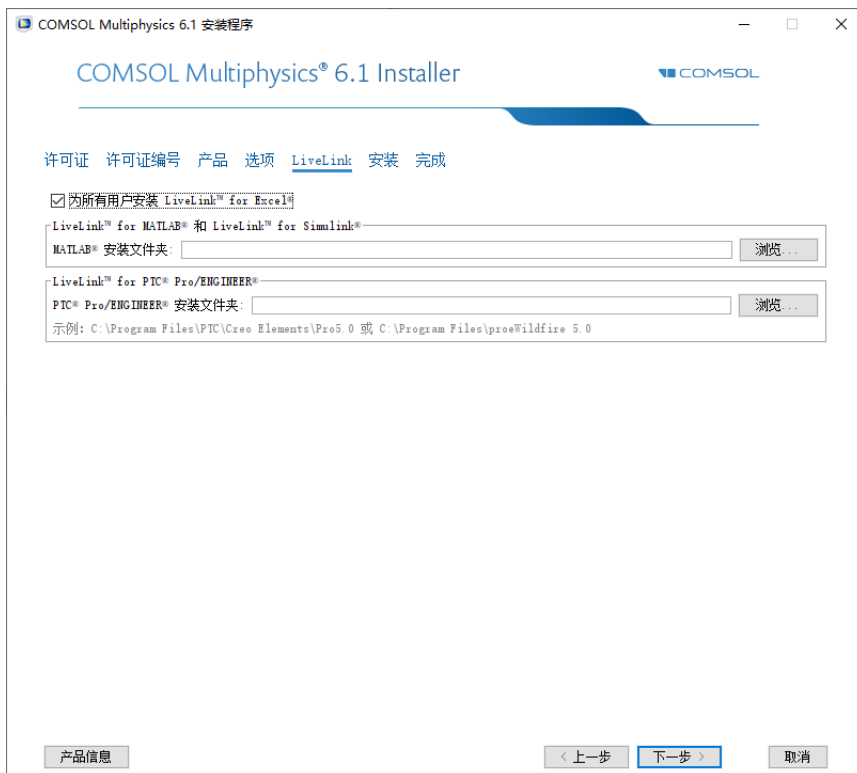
COMSOL Multiphysics 6.1 安装程序

COMSOL Multiphysics® 6.1 Installer

COMSOL

许可证 许可证编号 产品 选项 LiveLink 安装 完成

为所有用户安装 LiveLink™ for Excel®

LiveLink™ for MATLAB® 和 LiveLink™ for Simulink®

MATLAB® 安装文件夹: 浏览...

LiveLink™ for PTC® Pro/ENGINEER®

PTC® Pro/ENGINEER® 安装文件夹: 浏览...

示例: C:\Program Files\PTC\Creo Elements\Pro5.0 或 C:\Program Files\proeWildfire 5.0

产品信息

< 上一步 下一步 > 取消